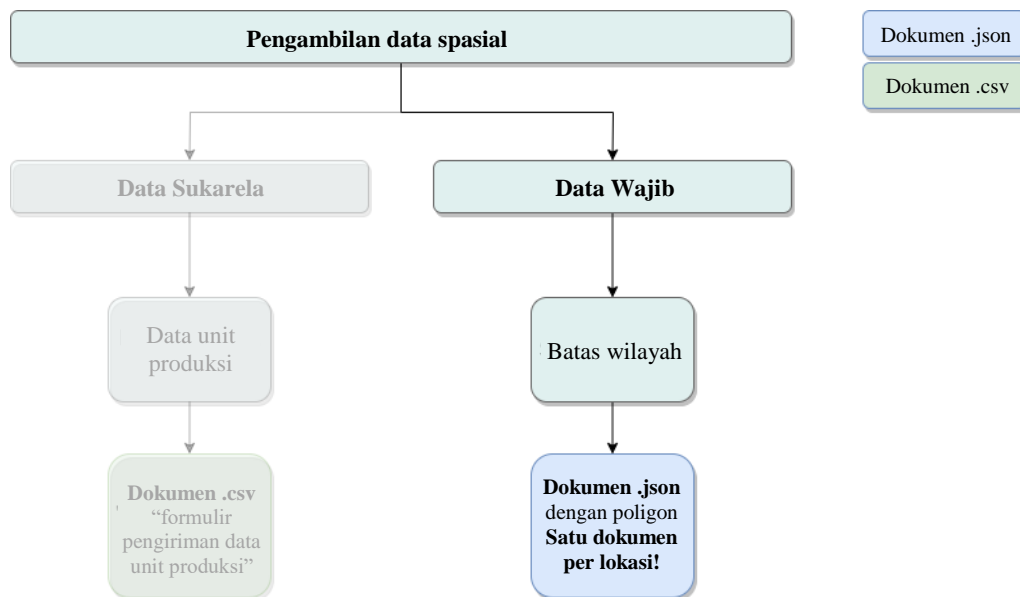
Pengambilan data spasial

Dokumen .json

Dokumen .csv

Data Sukarela

Data Wajib

Data unit produksi

Batas wilayah

Dokumen .csv
“formulir pengiriman data unit produksi”

Dokumen .json
dengan poligon
Satu dokumen per lokasi!